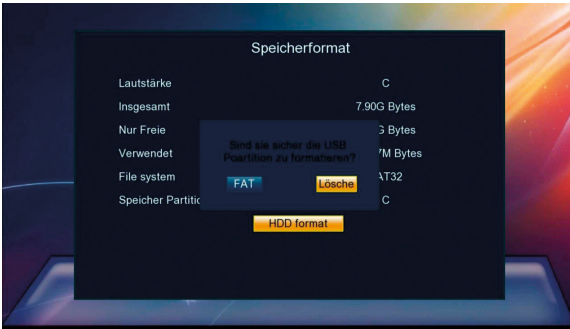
Speicherformat

Lautstärke C

Insgesamt 7.90G Bytes

Nur Freie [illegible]G Bytes

Verwendet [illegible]M Bytes

File system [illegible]AT32

Speicher Partiti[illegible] C

Sind sie sicher die USB Poartition zu formatieren?

FAT

Lösche

HDD format